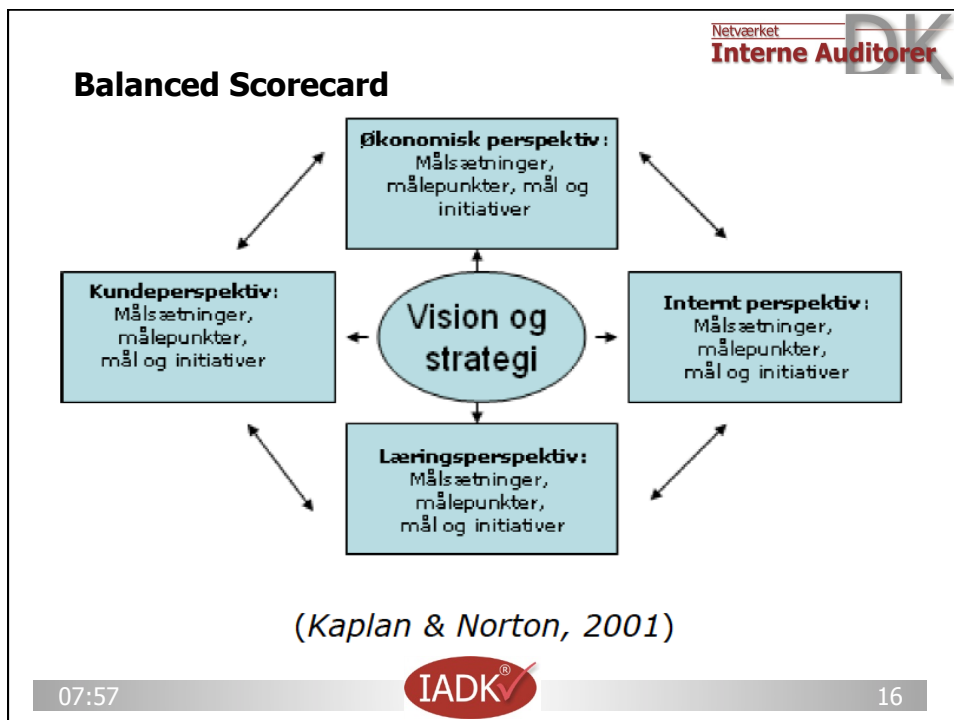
Netværket
Interne Auditorer
DK

Balanced Scorecard

Økonomisk perspektiv: Målsætninger, målepunkter, mål og initiativer

Kundeperspektiv: Målsætninger, målepunkter, mål og initiativer

Vision og strategi

Internt perspektiv: Målsætninger, målepunkter, mål og initiativer

Læringsperspektiv: Målsætninger, målepunkter, mål og initiativer

(Kaplan & Norton, 2001)

07:57

IADK®

16